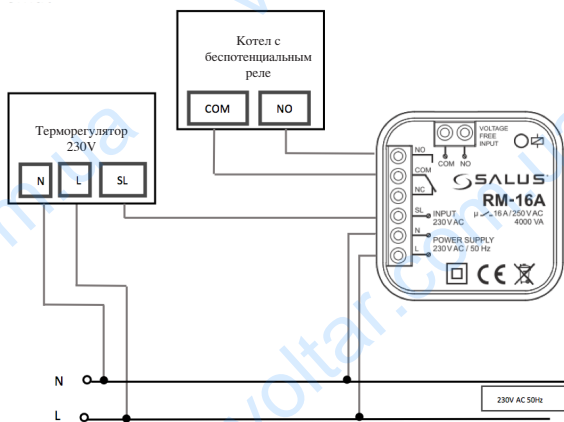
Котел с беспотенциальным реле

COM NO

Терморегулятор 230V

N L SL

VOLTAGE FREE INPUT

COM NO

NO

COM

NC

SL

N

L

SALUS

RM-16A

$\mu$ 16 A / 250 V AC 4000 VA

INPUT 230 V AC

POWER SUPPLY 230 V AC / 50 Hz

CE

N

L

230V AC 50Hz

voltar.com.ua